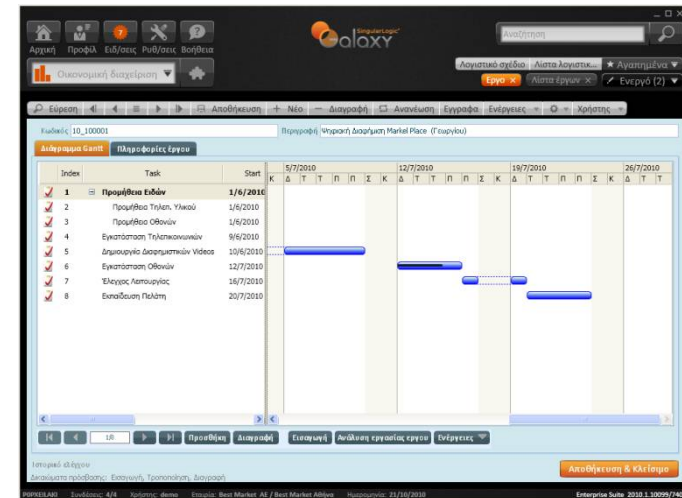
Αρχική Προφίλ Ειδ/σεις Ρυθ/σεις Βοήθεια

SingularLogic Galaxy

Αναζήτηση

Οικονομική διαχείριση

Λογιστικό σχέδιο Λίστα λογιστικ... ★ Αγαπημένα

Εργο × Λίστα έργων × Ενεργό (2)

Εύρεση Αποθήκευση + Νέο − Διαγραφή Ανανέωση Εγγραφα Ενέργειες Χρήστης

Κωδικός 10_100001 Περιγραφή Ψηφιακή Διαφήμιση Market Place (Γεωργίου)

Διάγραμμα Gantt Πληροφορίες έργου

| | Index | Task | Start |
|---|---|---|---|
| ✓ | 1 | Προμήθεια Ειδών | 1/6/2010 |
| ✓ | 2 | Προμήθεια Τηλεπ. Υλικού | 1/6/2010 |
| ✓ | 3 | Προμήθεια Οθονών | 1/6/2010 |
| ✓ | 4 | Εγκατάσταση Τηλεπικοινωνιών | 9/6/2010 |
| ✓ | 5 | Δημιουργία Διαφημιστικών Videos | 10/6/2010 |
| ✓ | 6 | Εγκατάσταση Οθονών | 12/7/2010 |
| ✓ | 7 | Έλεγχος Λειτουργίας | 16/7/2010 |
| ✓ | 8 | Εκπαίδευση Πελάτη | 20/7/2010 |

5/7/2010 12/7/2010 19/7/2010 26/7/2010
Κ Δ Τ Τ Π Π Σ Κ Δ Τ Τ Π Π Σ Κ Δ Τ Τ Π Π Σ Κ Δ Τ Τ

1/1 Προσθήκη Διαγραφή Εισαγωγή Ανάλυση εργασίας έργου Ενέργειες

Ιστορικό ελέγχου
Δικαιώματα πρόσβασης: Εισαγωγή, Τροποποίηση, Διαγραφή

Αποθήκευση & Κλείσιμο

POPKEILAKI Συνδέσεις: 4/4 Χρήστης: demo Εταιρία: Best Market ΑΕ / Best Market Αθήνα Ημερομηνία: 21/10/2010 Enterprise Suite 2010.1.10099/740